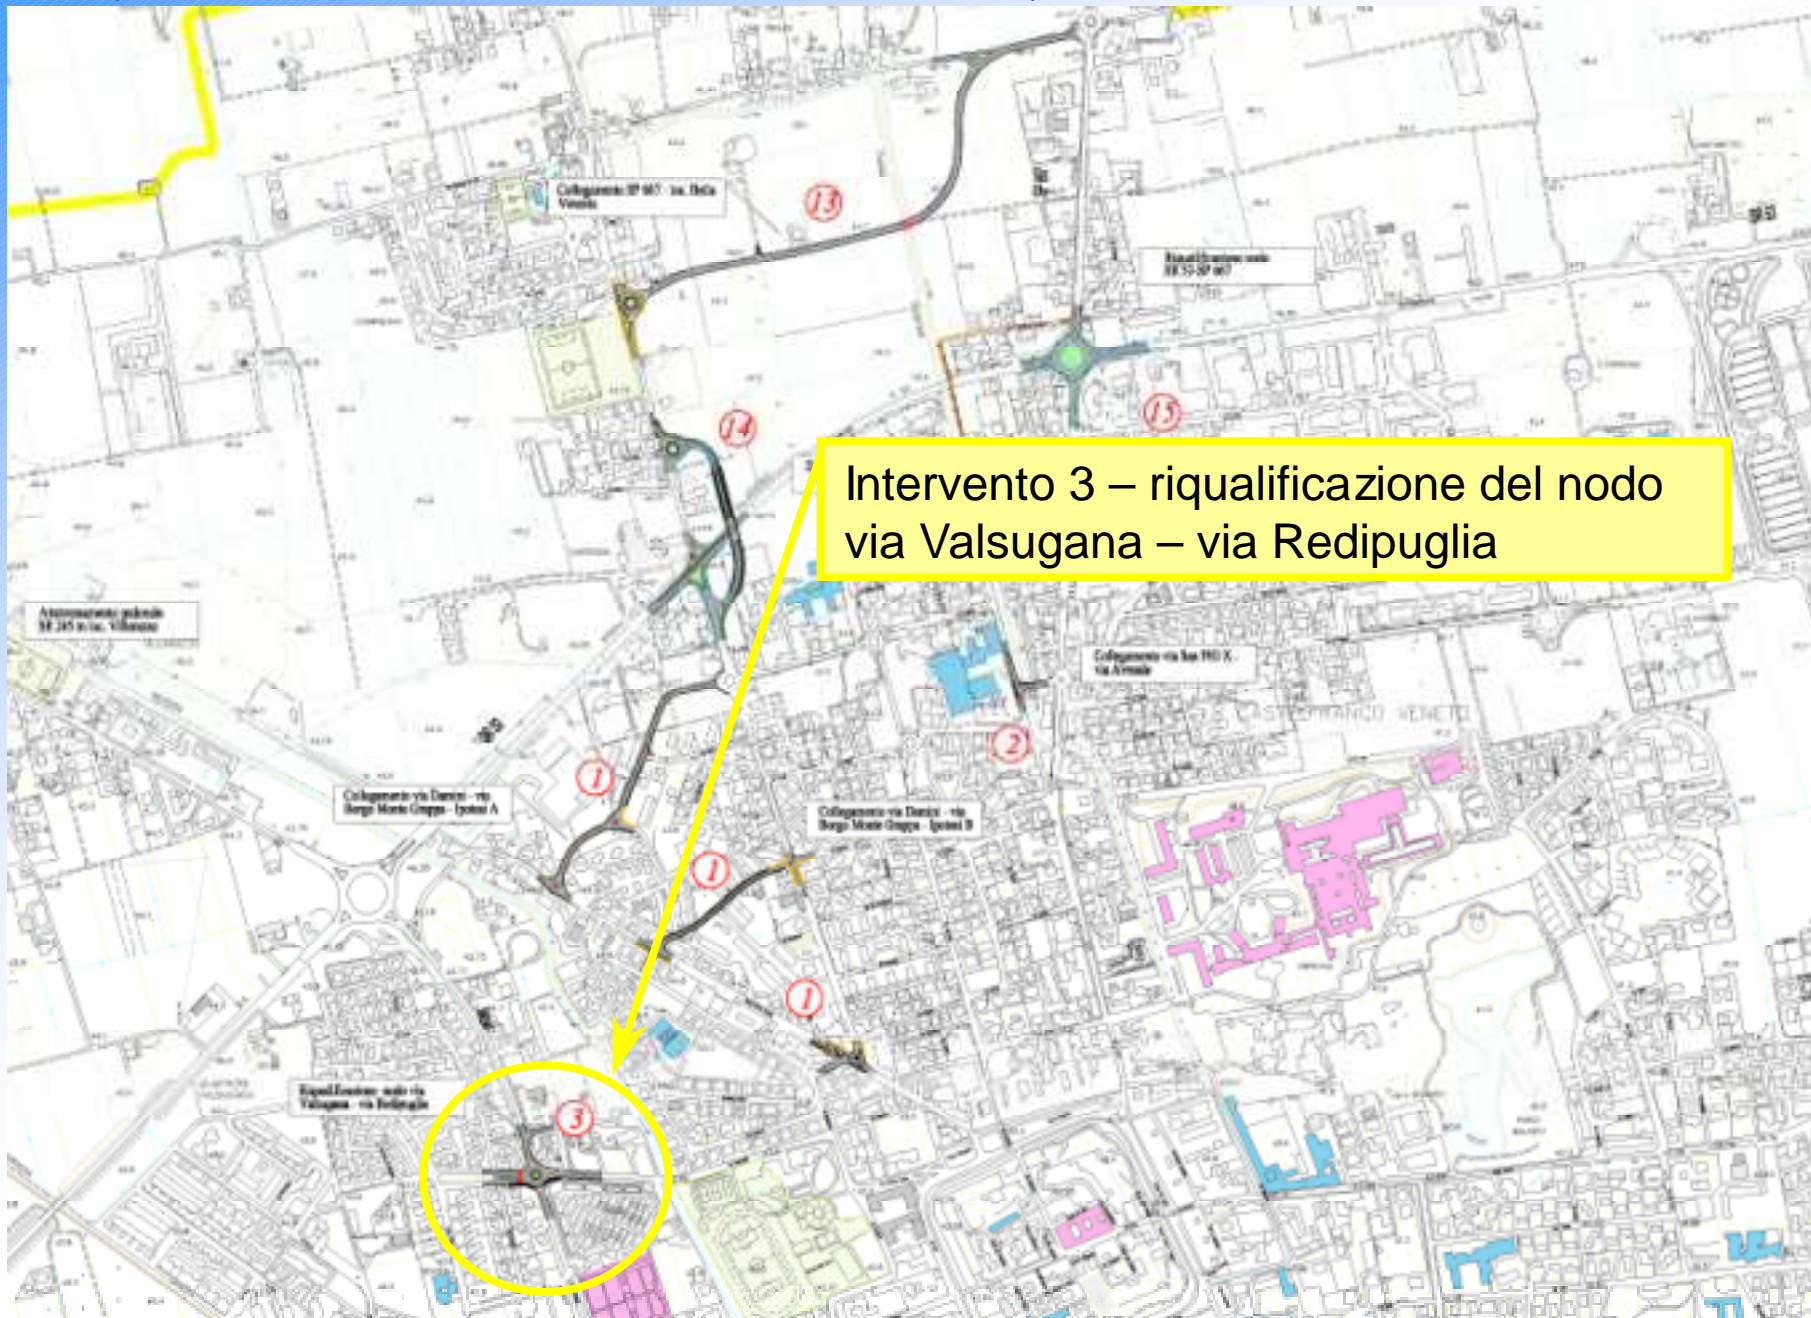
Intervento 3 – riqualificazione del nodo via Valsugana – via Redipuglia

13

14

15

1

1

1

2

3

Collegamento SP 667 - loc. Bella Venezia

Riqualificazione nodo SR 53-SP 667

Attraversamento pedonale SR 245 in loc. Villarazzo

Collegamento via Ius 1913 X via Avenale

Collegamento via Damini - via Borgo Monte Grappa - Ipotesi A

Collegamento via Damini - via Borgo Monte Grappa - Ipotesi B

Riqualificazione nodo via Valsugana - via Redipuglia

CASTELFRANCO VENETO